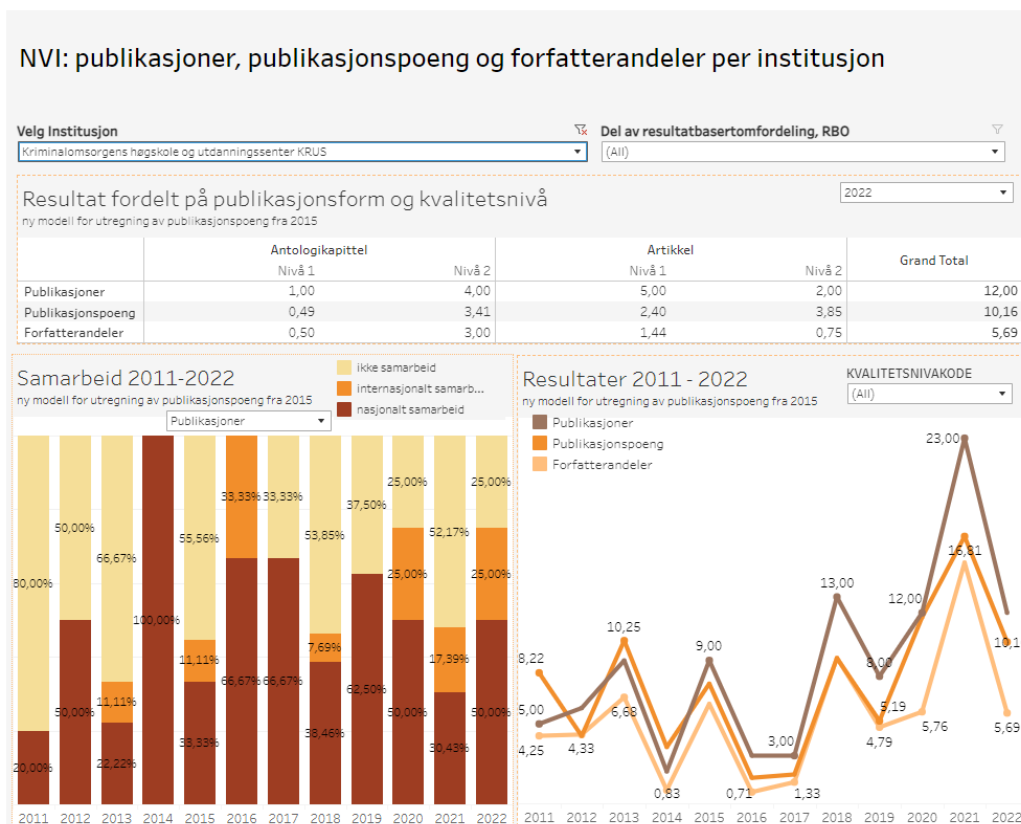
NVI: publikasjoner, publikasjonspoeng og forfatterandeler per institusjon

Velg Institusjon
Kriminalomsorgens høgskole og utdanningssenter KRUS

Del av resultatbasertomfordeling, RBO
(All)

Resultat fordelt på publikasjonsform og kvalitetsnivå
ny modell for utregning av publikasjonspoeng fra 2015

2022

| | Antologikapittel Nivå 1 | Antologikapittel Nivå 2 | Artikkel Nivå 1 | Artikkel Nivå 2 | Grand Total |
|---|---|---|---|---|---|
| Publikasjoner | 1,00 | 4,00 | 5,00 | 2,00 | 12,00 |
| Publikasjonspoeng | 0,49 | 3,41 | 2,40 | 3,85 | 10,16 |
| Forfatterandeler | 0,50 | 3,00 | 1,44 | 0,75 | 5,69 |

Samarbeid 2011-2022
ny modell for utregning av publikasjonspoeng fra 2015
Publikasjoner

ikke samarbeid
internasjonalt samarb...
nasjonalt samarbeid

80,00% 20,00% 50,00% 50,00% 66,67% 11,11% 22,22% 100,00% 55,56% 11,11% 33,33% 33,33% 66,67% 33,33% 66,67% 53,85% 7,69% 38,46% 37,50% 62,50% 25,00% 25,00% 50,00% 52,17% 17,39% 30,43% 25,00% 25,00% 50,00%

2011 2012 2013 2014 2015 2016 2017 2018 2019 2020 2021 2022

Resultater 2011 - 2022
ny modell for utregning av publikasjonspoeng fra 2015

KVALITETSNIVAKODE
(All)

Publikasjoner
Publikasjonspoeng
Forfatterandeler

8,22 5,00 4,25 4,33 10,25 6,68 0,83 9,00 0,71 3,00 1,33 13,00 8,00 5,19 4,79 12,00 5,76 23,00 16,81 10,1 5,69

2011 2012 2013 2014 2015 2016 2017 2018 2019 2020 2021 2022